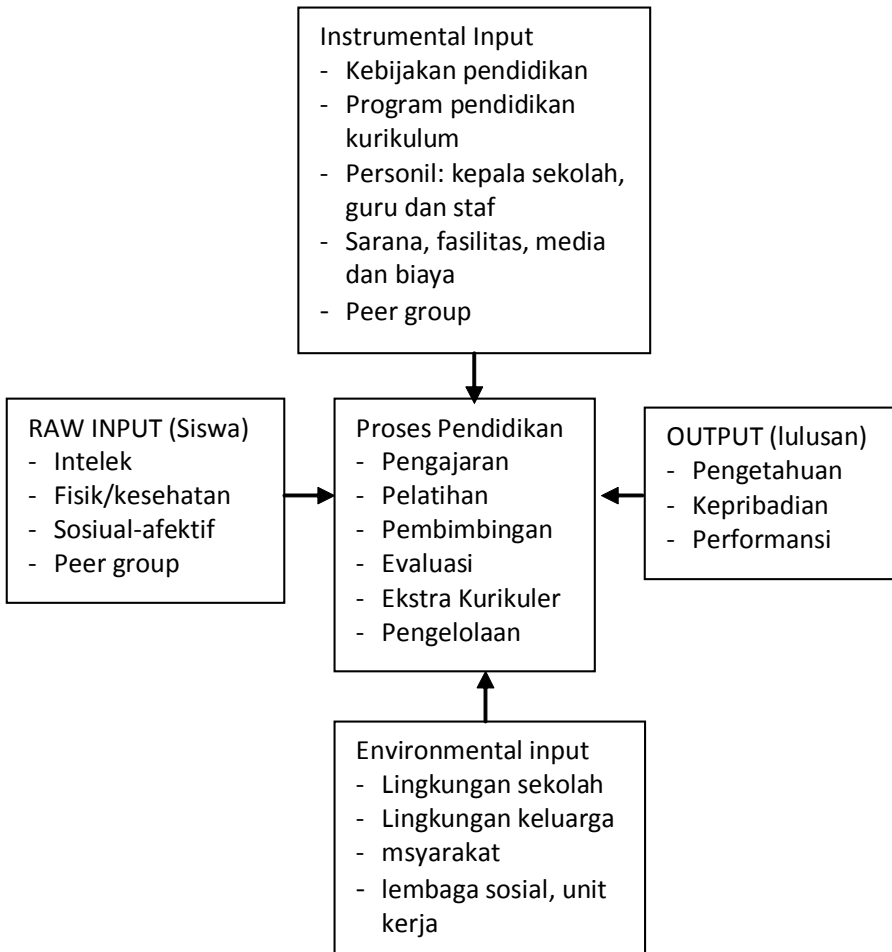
Instrumental Input
- Kebijakan pendidikan
- Program pendidikan kurikulum
- Personil: kepala sekolah, guru dan staf
- Sarana, fasilitas, media dan biaya
- Peer group

RAW INPUT (Siswa)
- Intelek
- Fisik/kesehatan
- Sosiual-afektif
- Peer group

Proses Pendidikan
- Pengajaran
- Pelatihan
- Pembimbingan
- Evaluasi
- Ekstra Kurikuler
- Pengelolaan

OUTPUT (lulusan)
- Pengetahuan
- Kepribadian
- Performansi

Environmental input
- Lingkungan sekolah
- Lingkungan keluarga
- msyarakat
- lembaga sosial, unit kerja